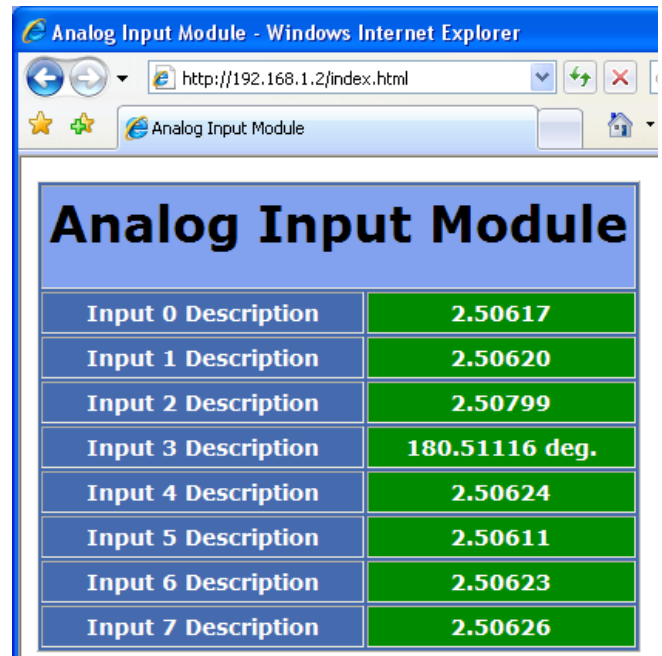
Analog Input Module - Windows Internet Explorer

http://192.168.1.2/index.html

Analog Input Module

Analog Input Module

| Input 0 Description | 2.50617 |
|---|---|
| Input 1 Description | 2.50620 |
| Input 2 Description | 2.50799 |
| Input 3 Description | 180.51116 deg. |
| Input 4 Description | 2.50624 |
| Input 5 Description | 2.50611 |
| Input 6 Description | 2.50623 |
| Input 7 Description | 2.50626 |